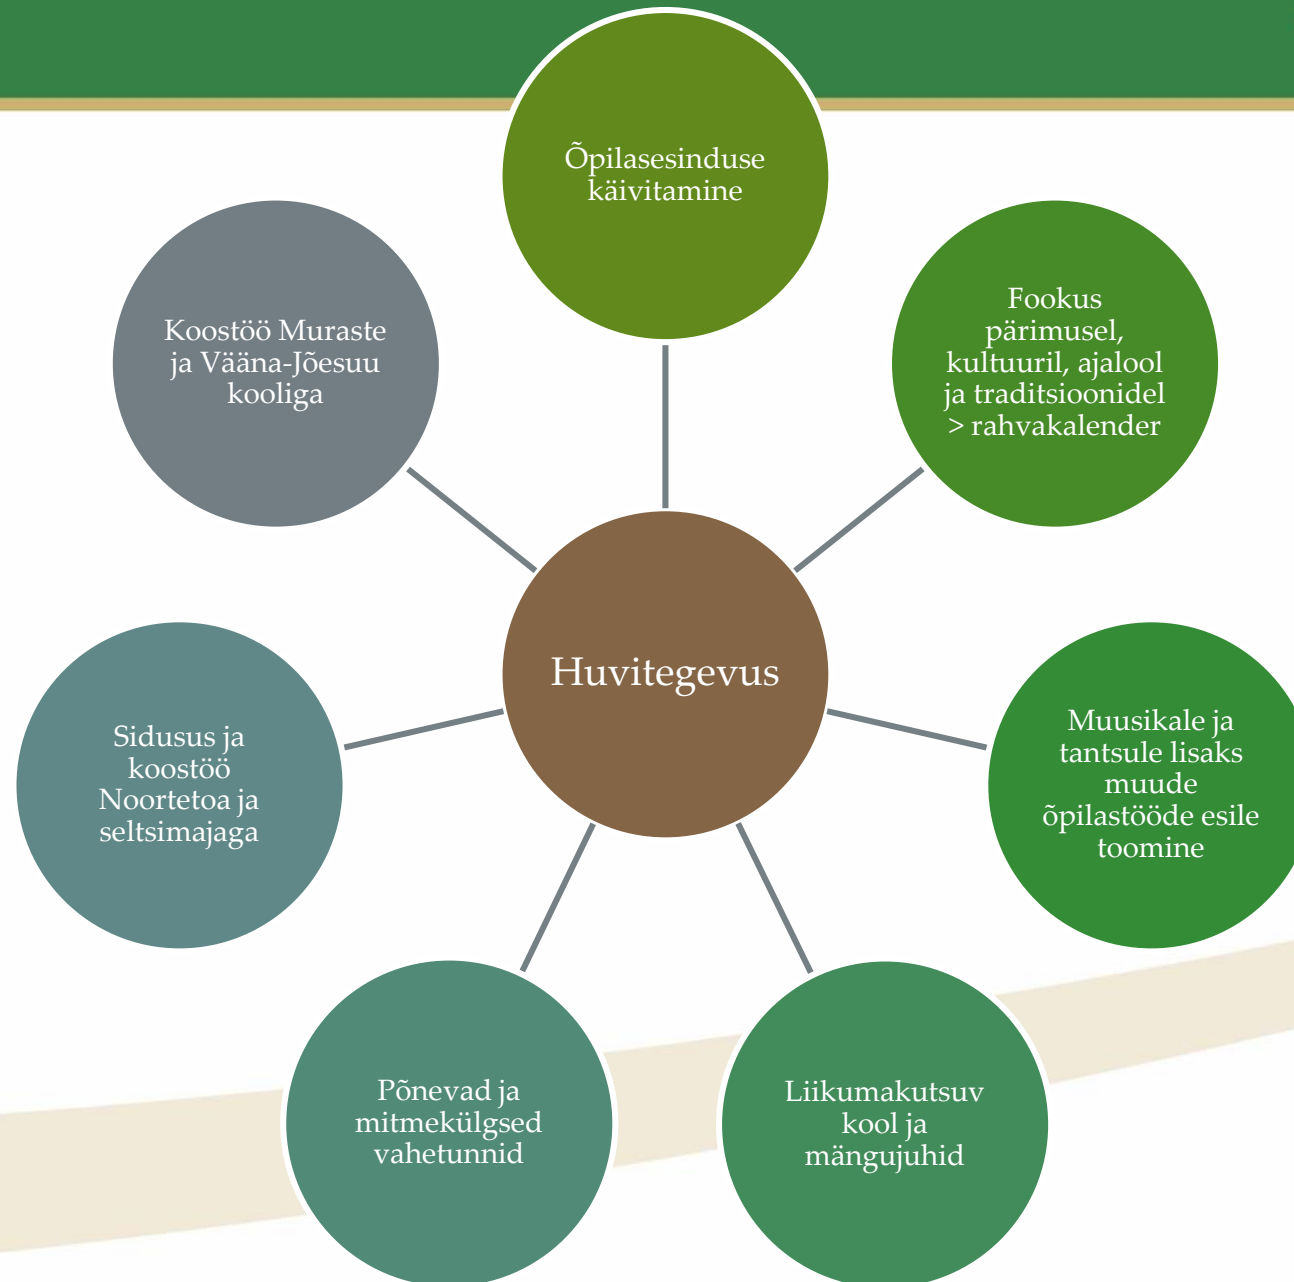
Õpilasesinduse käivitamine

Koostöö Muraste ja Vääna-Jõesuu kooliga

Fookus pärimusel, kultuuril, ajalool ja traditsioonidel > rahvakalender

Huvitegevus

Sidusus ja koostöö Noortetoa ja seltsimajaga

Muusikale ja tantsule lisaks muude õpilastööde esile toomine

Põnevad ja mitmekülgsed vahetunnid

Liikumakutsuv kool ja mängujuhid